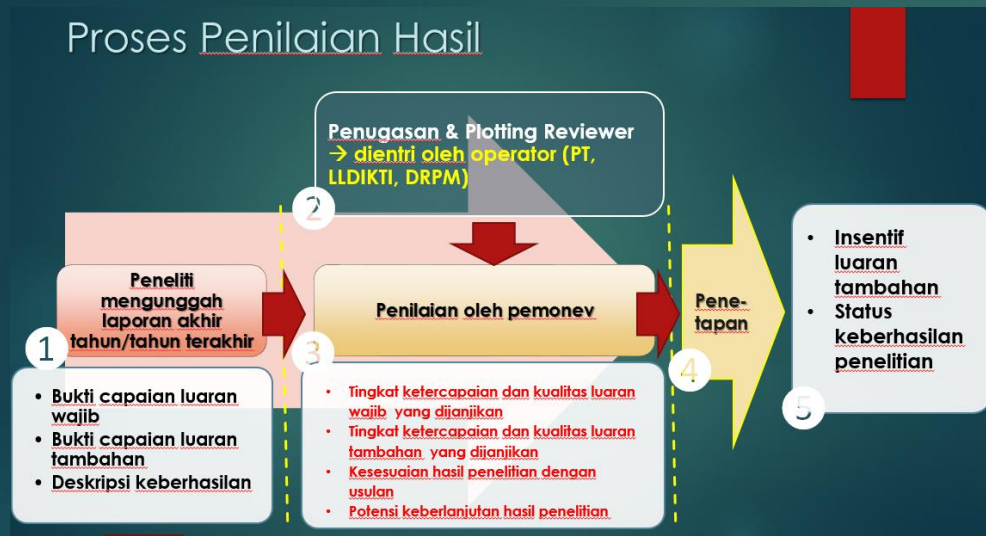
Proses Penilaian Hasil

Penugasan & Plotting Reviewer
→ dientri oleh operator (PT, LLDIKTI, DRPM)

2

Peneliti mengunggah laporan akhir tahun/tahun terakhir

1

Penilaian oleh pemonev

3

Pene-tapan

4

- Insentif luaran tambahan
- Status keberhasilan penelitian

5

- Bukti capaian luaran wajib
- Bukti capaian luaran tambahan
- Deskripsi keberhasilan

- Tingkat ketercapaian dan kualitas luaran wajib yang dijanjikan
- Tingkat ketercapaian dan kualitas luaran tambahan yang dijanjikan
- Kesesuaian hasil penelitian dengan usulan
- Potensi keberlanjutan hasil penelitian